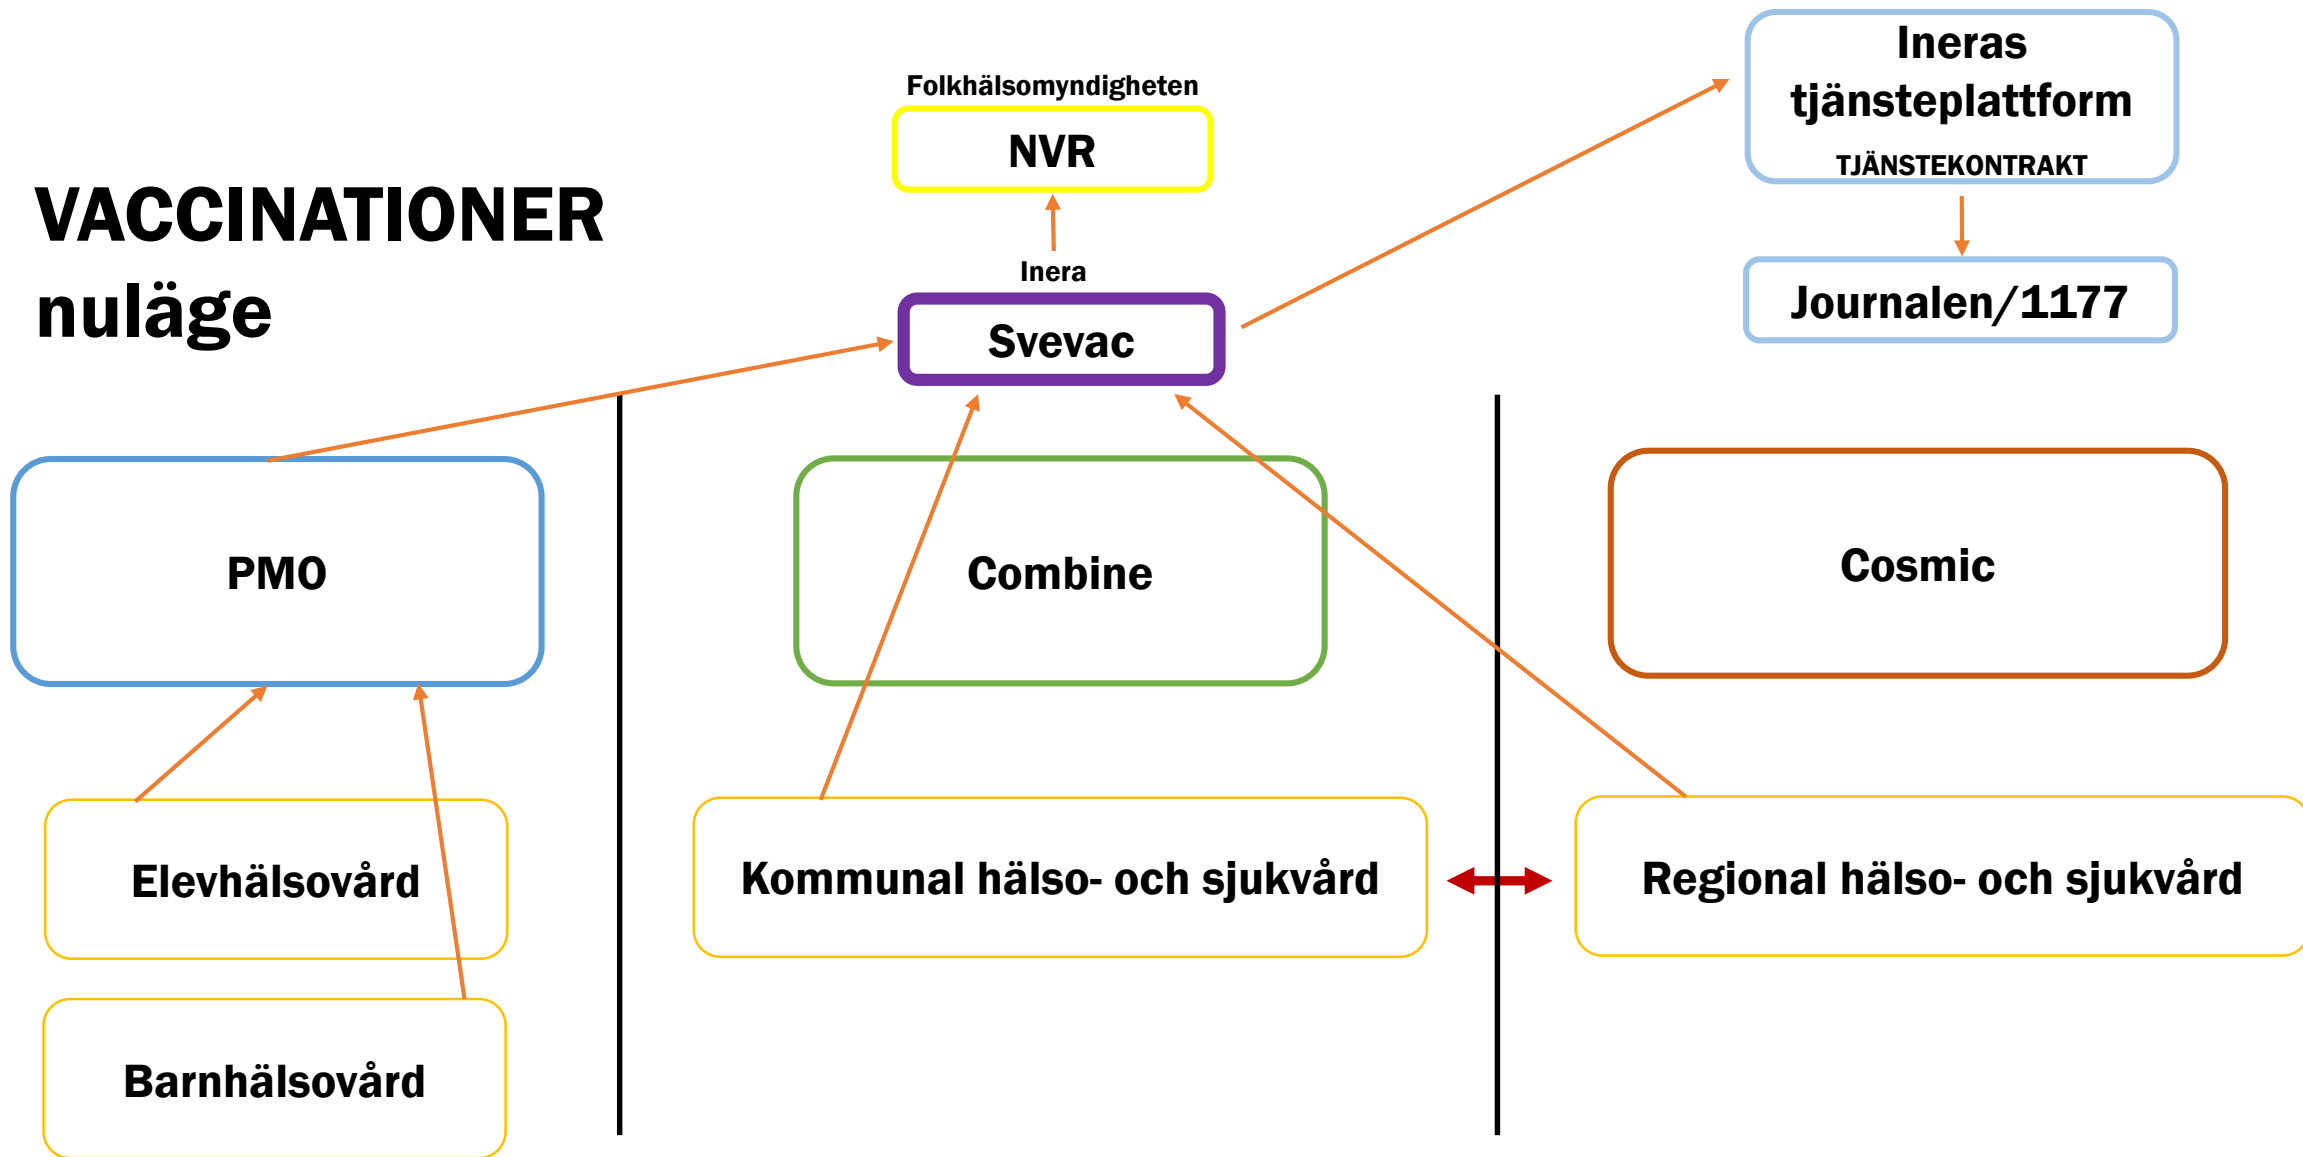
VACCINATIONER nuläge

Folkhälsomyndigheten

NVR

Inera

Svevac

Ineras tjänsteplattform

TJÄNSTEKONTRAKT

Journalen/1177

PMO

Combine

Cosmic

Elevhälsovård

Barnhälsovård

Kommunal hälso- och sjukvård

Regional hälso- och sjukvård